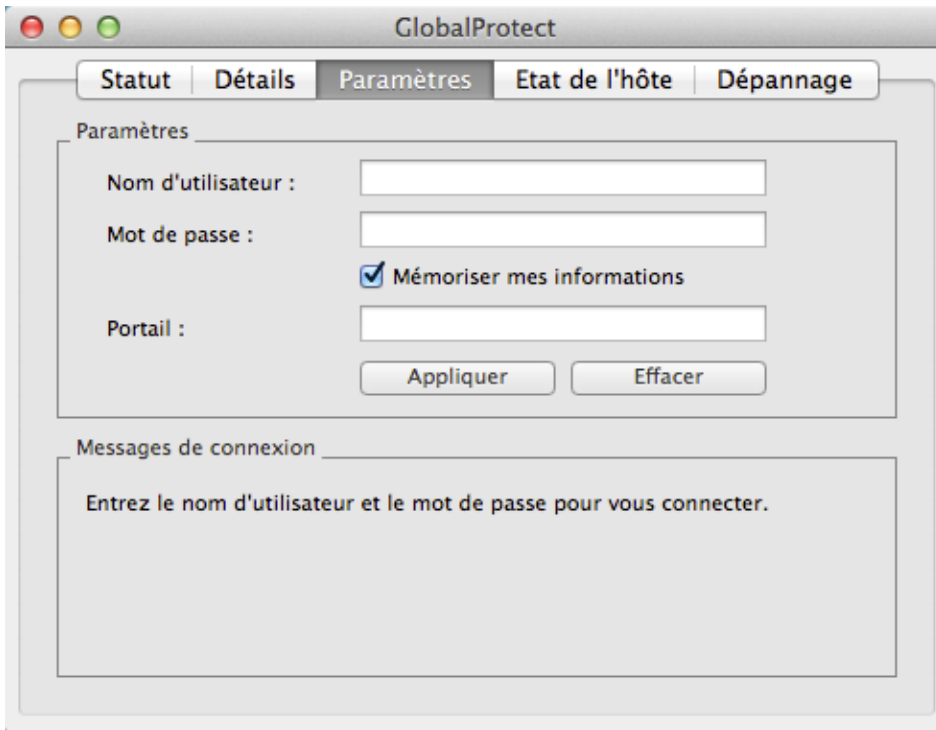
GlobalProtect

Statut | Détails | Paramètres | Etat de l'hôte | Dépannage

Paramètres

Nom d'utilisateur :

Mot de passe :

Mémoriser mes informations

Portail :

Appliquer

Effacer

Messages de connexion

Entrez le nom d'utilisateur et le mot de passe pour vous connecter.